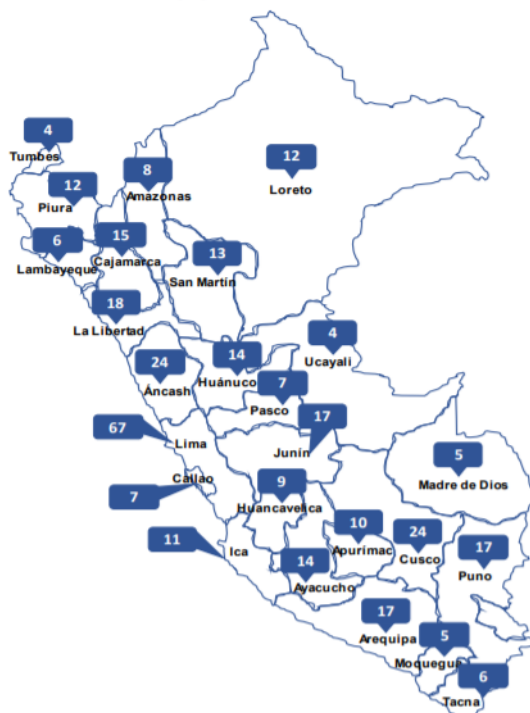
4
Tumbes

12
Piura

8
Amazonas

12
Loreto

6
Lambayeque

15
Cajamarca

13
San Martín

18
La Libertad

4
Ucayali

24
Áncash

14
Huánuco

7
Pasco

67
Lima

17
Junín

5
Madre de Dios

7
Callao

9
Huancavelica

11
Ica

10
Apurímac

24
Cusco

17
Puno

14
Ayacucho

17
Arequipa

5
Moquegua

6
Tacna